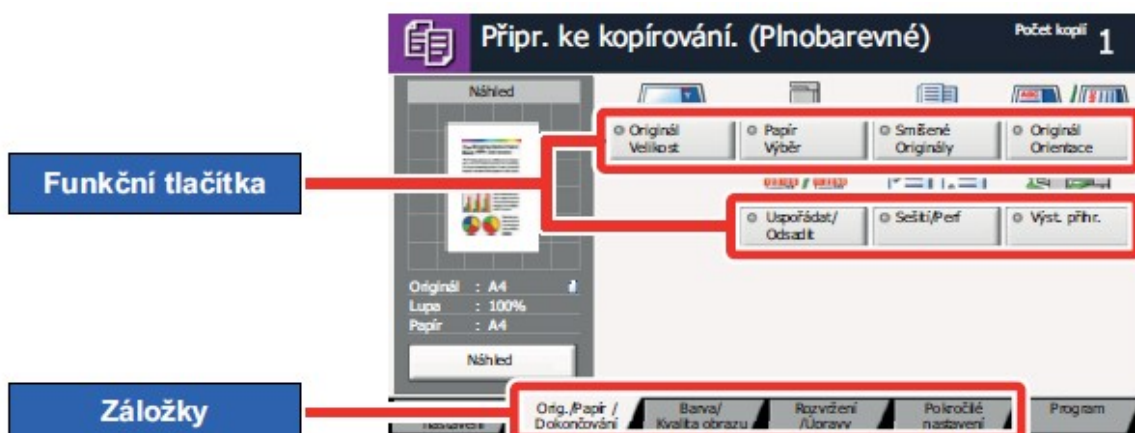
Připr. ke kopírování. (Plnobarevné)

Počet kopií 1

Náhled

Originál Velikost

Papír Výběr

Smíšené Originály

Originál Orientace

Funkční tlačítka

Uspořádat/ Odsadit

Sešití/Perf

Výst. přihr.

Originál : A4

Lupa : 100%

Papír : A4

Náhled

Záložky

Nastavení

Orig./Papír / Dokončování

Barva/ Kvalita obrazu

Rozvržení /Úpravy

Pokročilé nastavení

Program